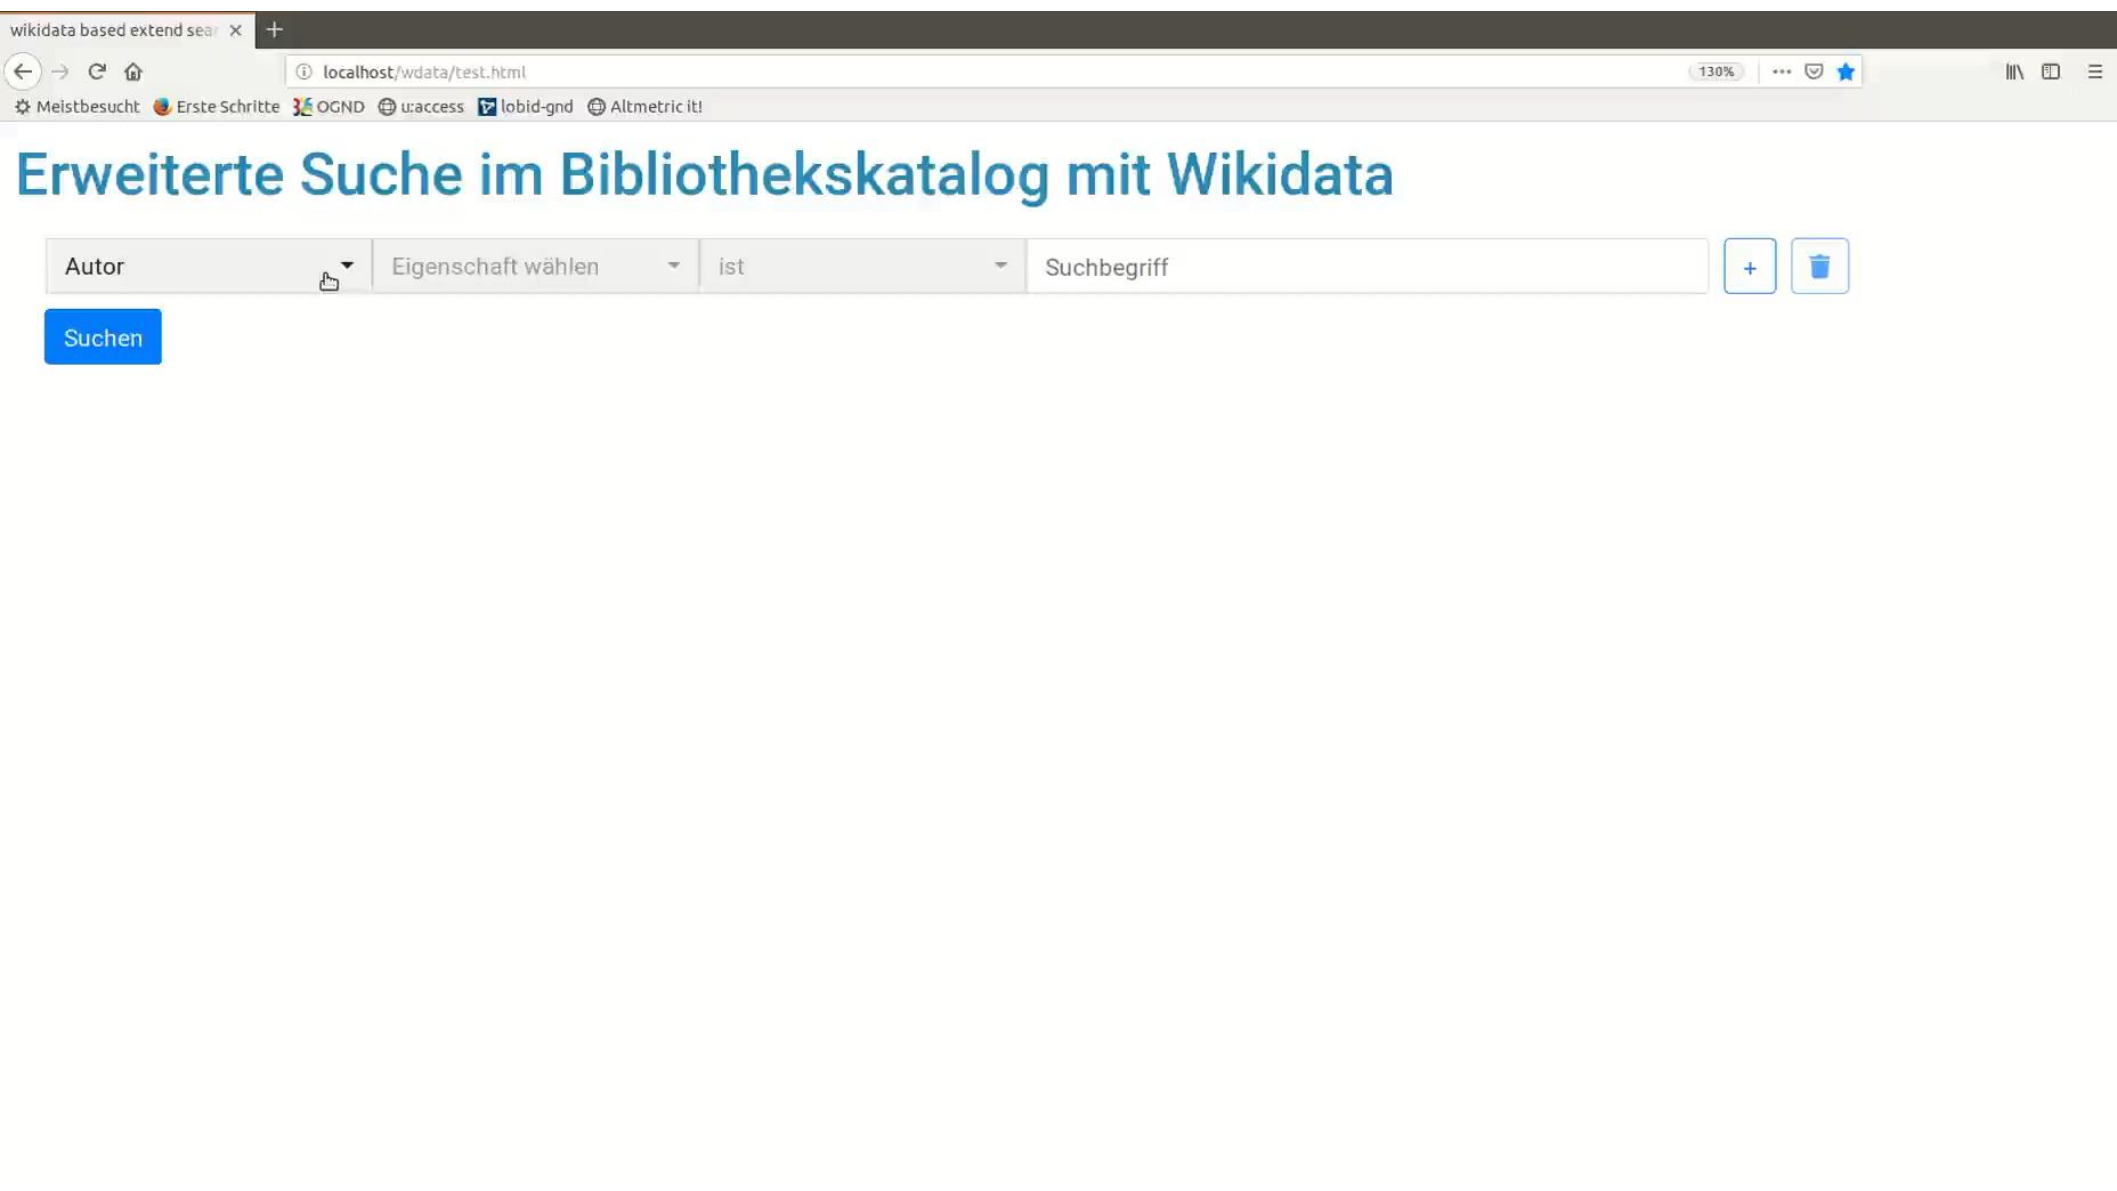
wikidata based extend sea
+
localhost/wdata/test.html
130%
Meistbesucht Erste Schritte OGND u:access lobid-gnd Altmetric it!

Erweiterte Suche im Bibliothekskatalog mit Wikidata

Autor
Eigenschaft wählen
ist
Suchbegriff
+

Suchen